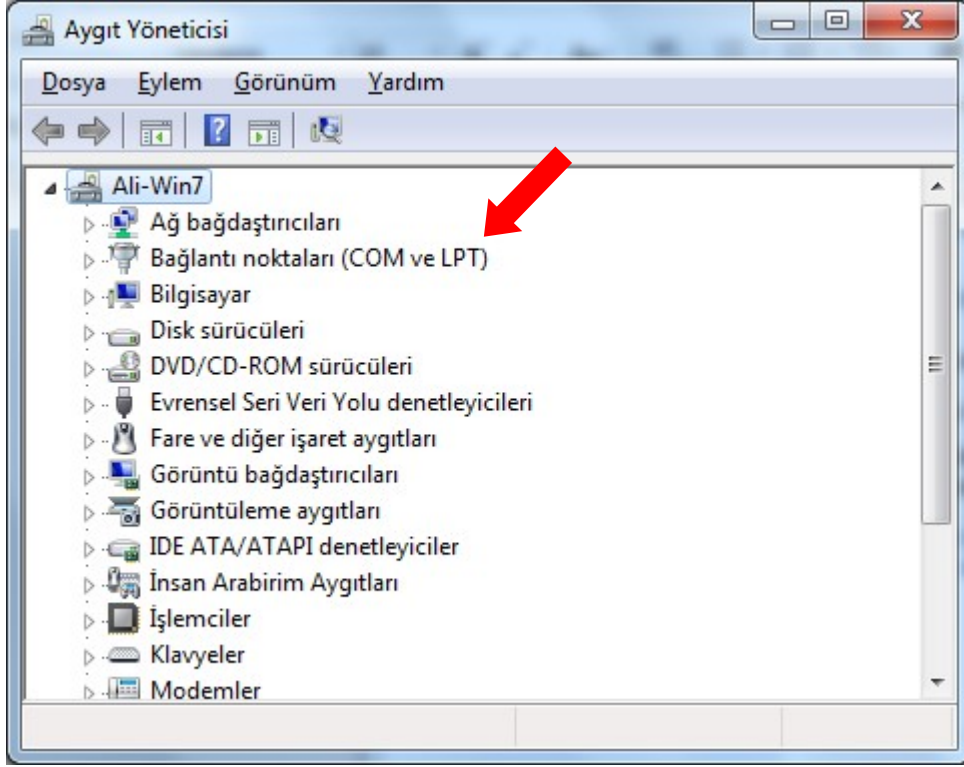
Aygıt Yöneticisi

Dosya Eylem Görünüm Yardım

Ali-Win7
Ağ bağdaştırıcıları
Bağlantı noktaları (COM ve LPT)
Bilgisayar
Disk sürücüleri
DVD/CD-ROM sürücüleri
Evrensel Seri Veri Yolu denetleyicileri
Fare ve diğer işaret aygıtları
Görüntü bağdaştırıcıları
Görüntüleme aygıtları
IDE ATA/ATAPI denetleyiciler
İnsan Arabirim Aygıtları
İşlemciler
Klavyeler
Modemler